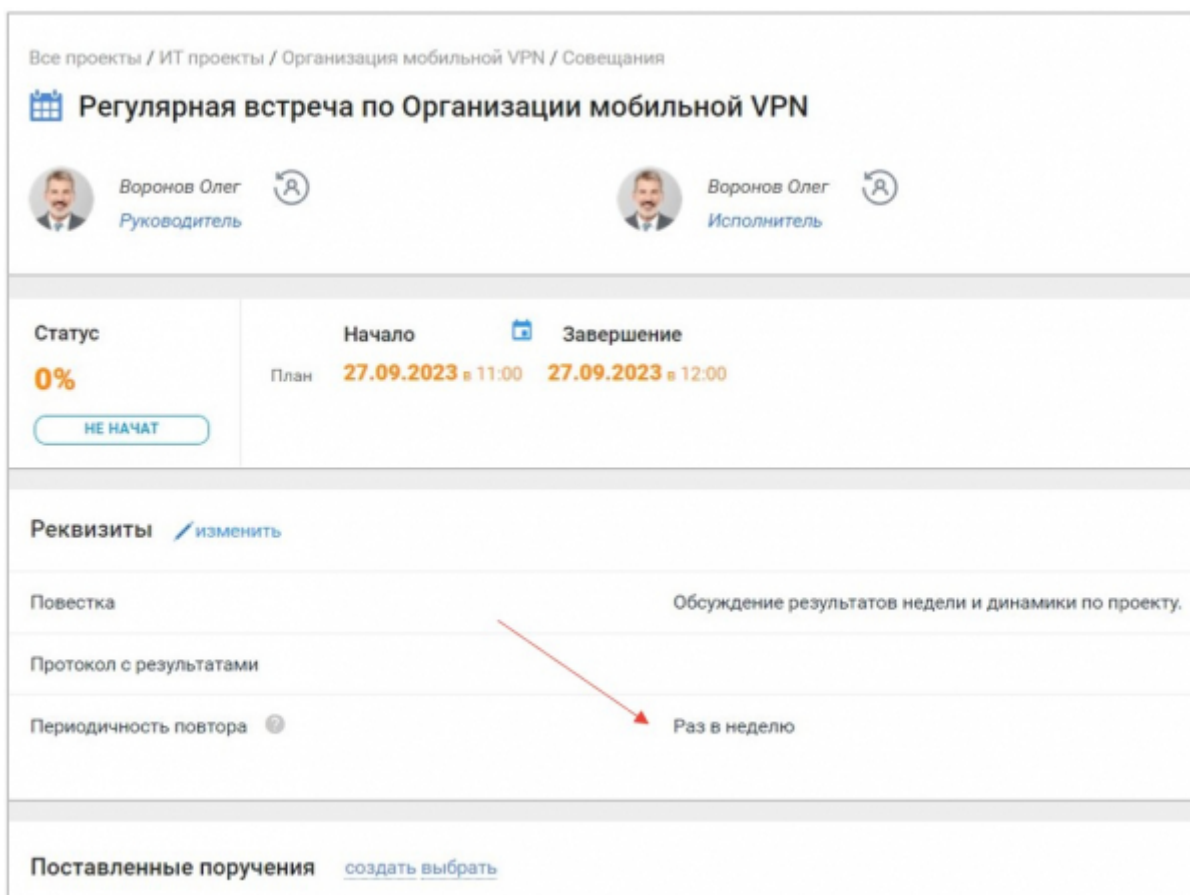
Все проекты / ИТ проекты / Организация мобильной VPN / Совещания

Регулярная встреча по Организации мобильной VPN

Воронов Олег
Руководитель

Воронов Олег
Исполнитель

Статус
0%
НЕ НАЧАТ

Начало
Завершение
План 27.09.2023 в 11:00 27.09.2023 в 12:00

Реквизиты изменить

| Повестка | Обсуждение результатов недели и динамики по проекту. |
|---|---|
| Протокол с результатами | |
| Периодичность повтора | Раз в неделю |

Поставленные поручения создать выбрать